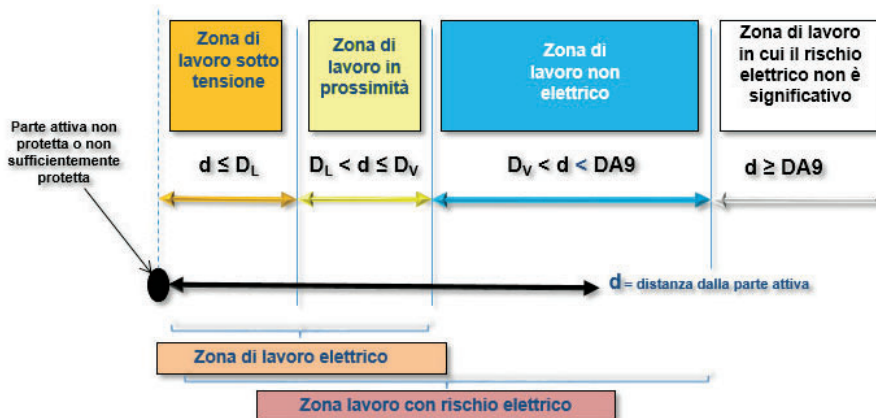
Zona di lavoro sotto tensione

Zona di lavoro in prossimità

Zona di lavoro non elettrico

Zona di lavoro in cui il rischio elettrico non è significativo

Parte attiva non protetta o non sufficientemente protetta

$d \leq D_L$

$D_L < d \leq D_V$

$D_V < d < DA9$

$d \geq DA9$

d = distanza dalla parte attiva

Zona di lavoro elettrico

Zona lavoro con rischio elettrico